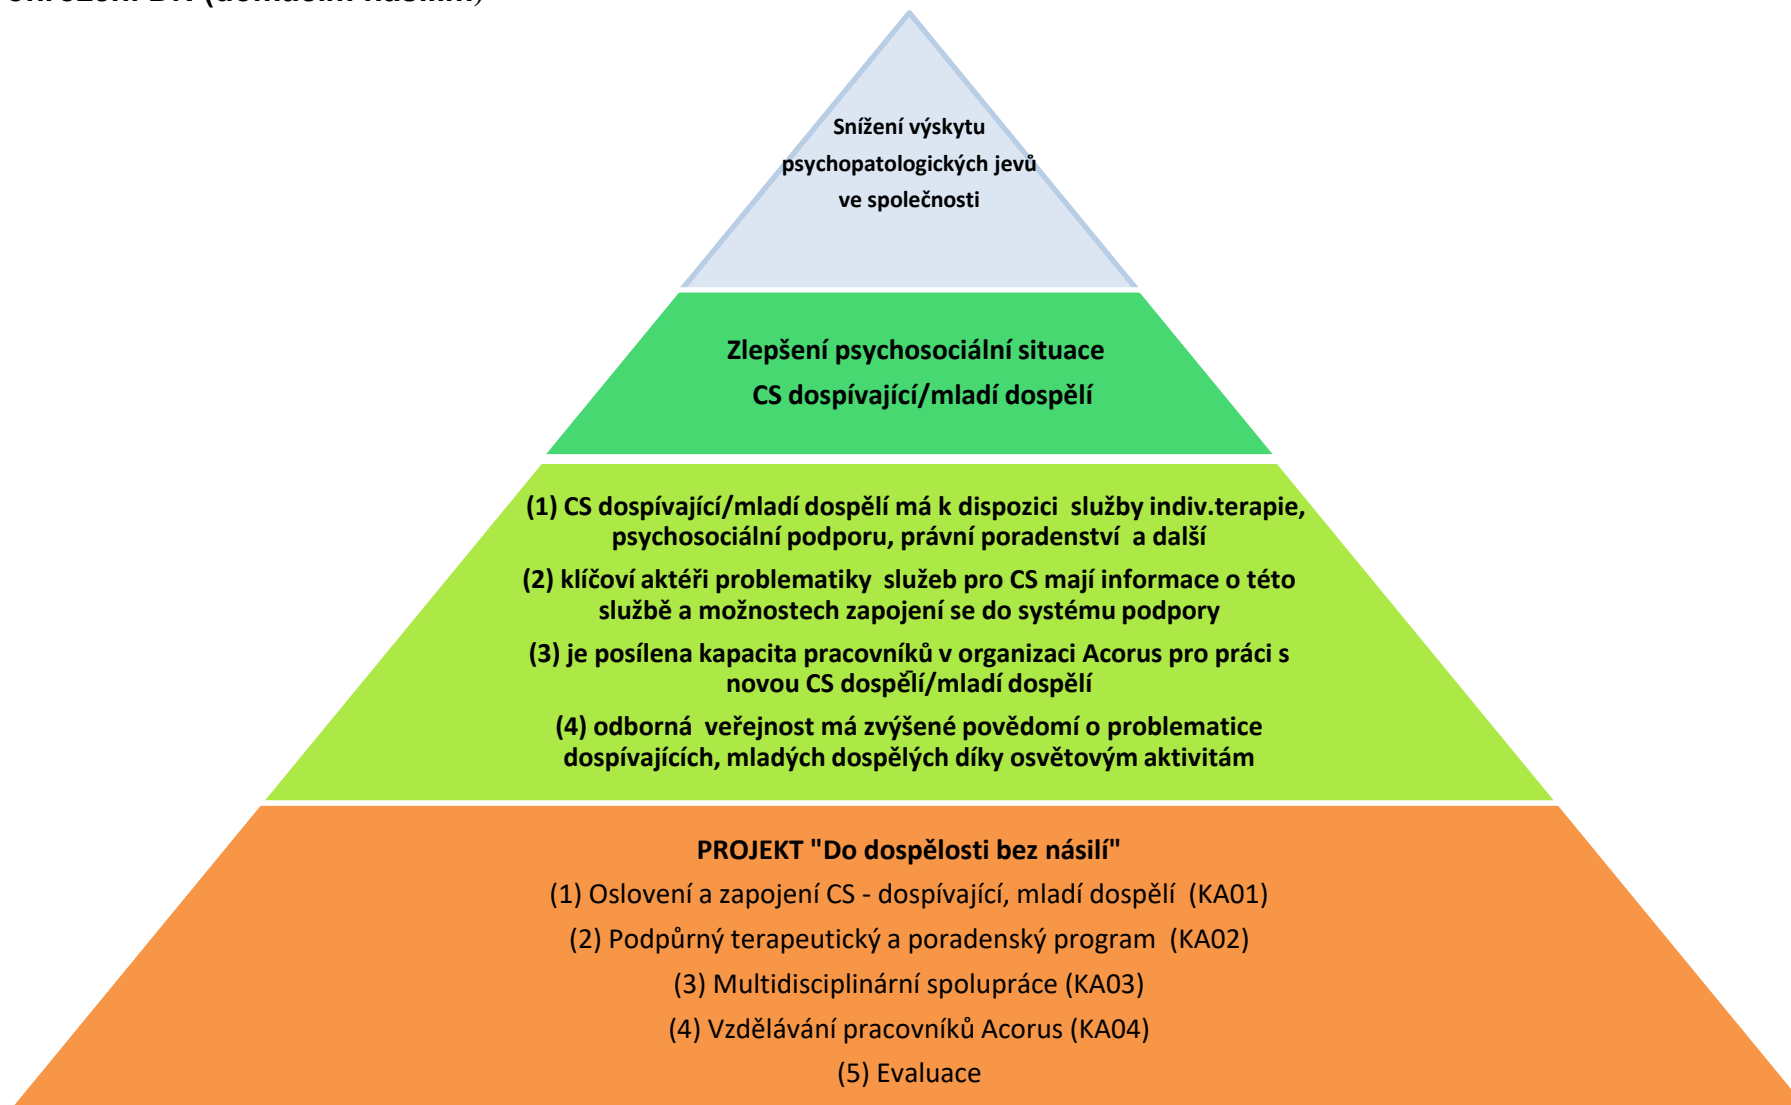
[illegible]

Snížení výskytu psychopatologických jevů ve společnosti

Zlepšení psychosociální situace CS dospívající/mladí dospělí

(1) CS dospívající/mladí dospělí má k dispozici služby indiv.terapie, psychosociální podporu, právní poradenství a další

(2) klíčoví aktéři problematiky služeb pro CS mají informace o této službě a možnostech zapojení se do systému podpory

(3) je posílena kapacita pracovníků v organizaci Acorus pro práci s novou CS dospělí/mladí dospělí

(4) odborná veřejnost má zvýšené povědomí o problematice dospívajících, mladých dospělých díky osvětovým aktivitám

PROJEKT "Do dospělosti bez násilí"

(1) Oslovení a zapojení CS - dospívající, mladí dospělí (KA01)

(2) Podpůrný terapeutický a poradenský program (KA02)

(3) Multidisciplinární spolupráce (KA03)

(4) Vzdělávání pracovníků Acorus (KA04)

(5) Evaluace